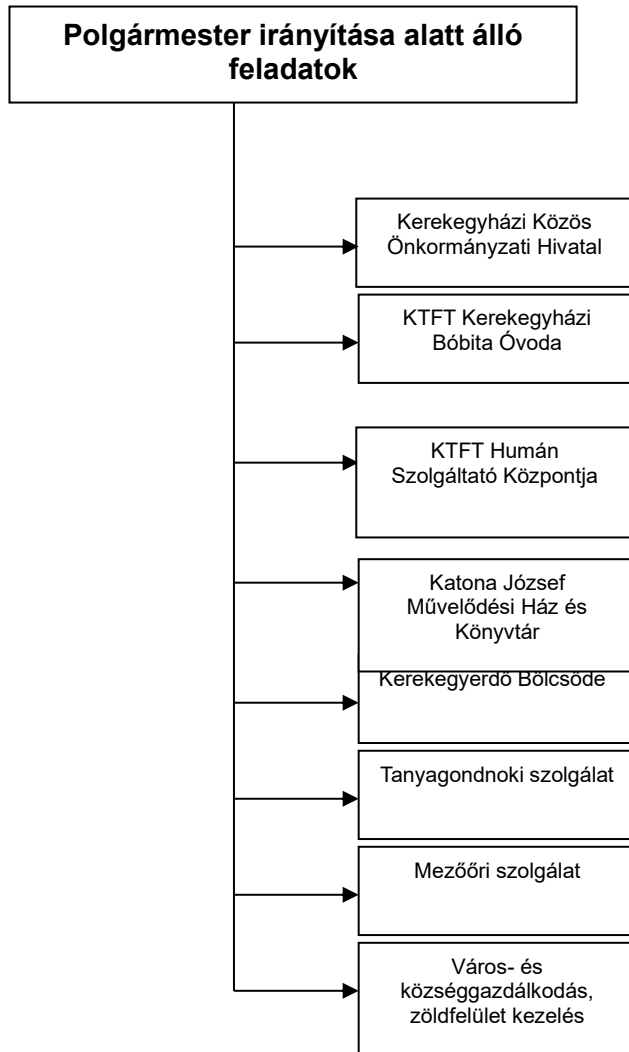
Polgármester irányítása alatt álló feladatok

Kerekegyházi Közös Önkormányzati Hivatal

KTFT Kerekegyházi Bóbita Óvoda

KTFT Humán Szolgáltató Központja

Katona József Művelődési Ház és Könyvtár

Kerekegyerdő Bölcsőde

Tanyagondnoki szolgálat

Mezőőri szolgálat

Város- és községgazdálkodás, zöldfelület kezelés